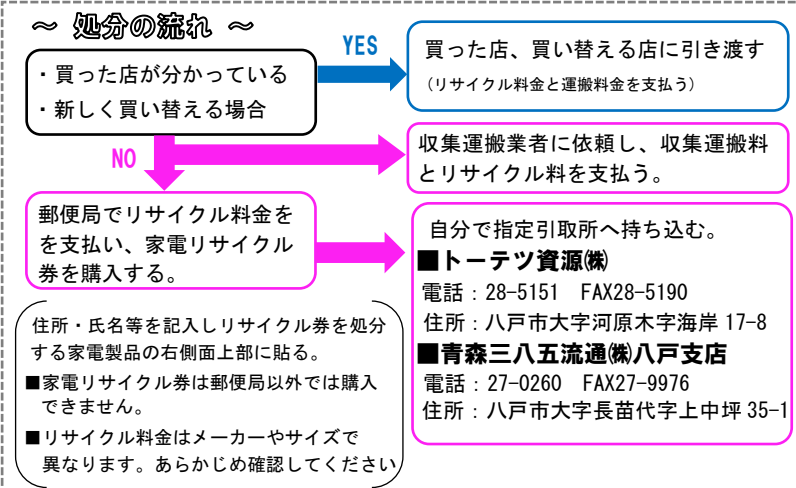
～ 処分の流れ ～

・買った店が分かっている
・新しく買い替える場合

YES

買った店、買い替える店に引き渡す
（リサイクル料金と運搬料金を支払う）

NO

収集運搬業者に依頼し、収集運搬料とリサイクル料を支払う。

郵便局でリサイクル料金をを支払い、家電リサイクル券を購入する。

自分で指定引取所へ持ち込む。
■トーテツ資源㈱
電話：28-5151 FAX28-5190
住所：八戸市大字河原木字海岸 17-8
■青森三八五流通㈱八戸支店
電話：27-0260 FAX27-9976
住所：八戸市大字長苗代字上中坪 35-1

住所・氏名等を記入しリサイクル券を処分する家電製品の右側面上部に貼る。
■家電リサイクル券は郵便局以外では購入できません。
■リサイクル料金はメーカーやサイズで異なります。あらかじめ確認してください